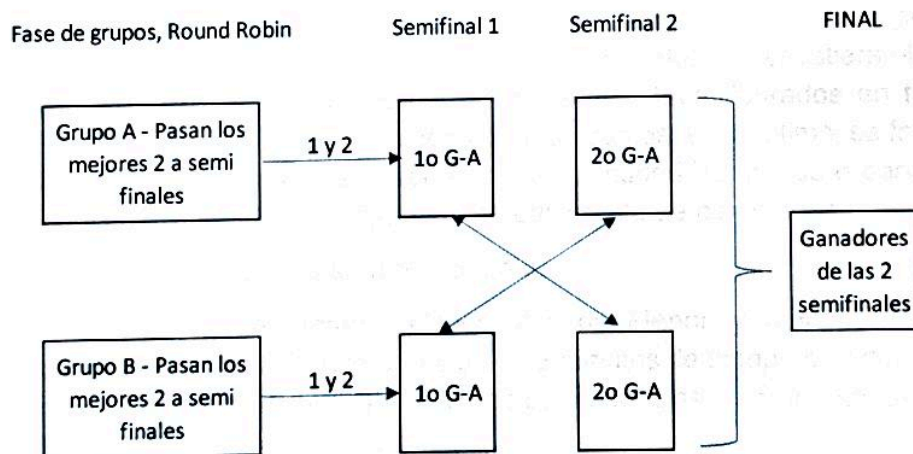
Fase de grupos, Round Robin

Semifinal 1

Semifinal 2

FINAL

Grupo A - Pasan los mejores 2 a semi finales

1 y 2

1o G-A

2o G-A

Ganadores de las 2 semifinales

Grupo B - Pasan los mejores 2 a semi finales

1 y 2

1o G-A

2o G-A